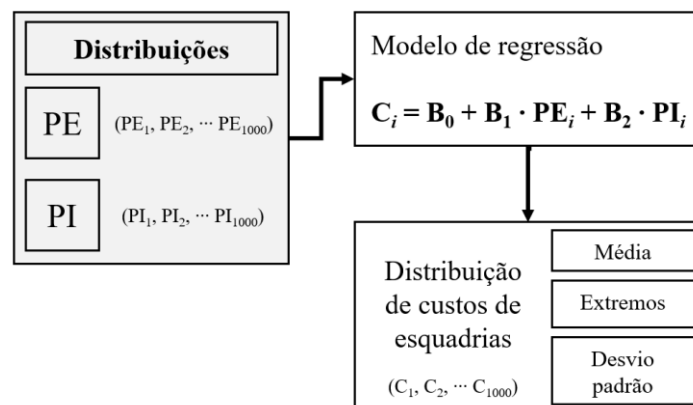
Distribuições

PE $(PE_1, PE_2, \cdots PE_{1000})$

PI $(PI_1, PI_2, \cdots PI_{1000})$

Modelo de regressão

$\mathbf{C}_i = \mathbf{B}_0 + \mathbf{B}_1 \cdot \mathbf{PE}_i + \mathbf{B}_2 \cdot \mathbf{PI}_i$

Distribuição de custos de esquadrias

$(C_1, C_2, \cdots C_{1000})$

Média

Extremos

Desvio padrão